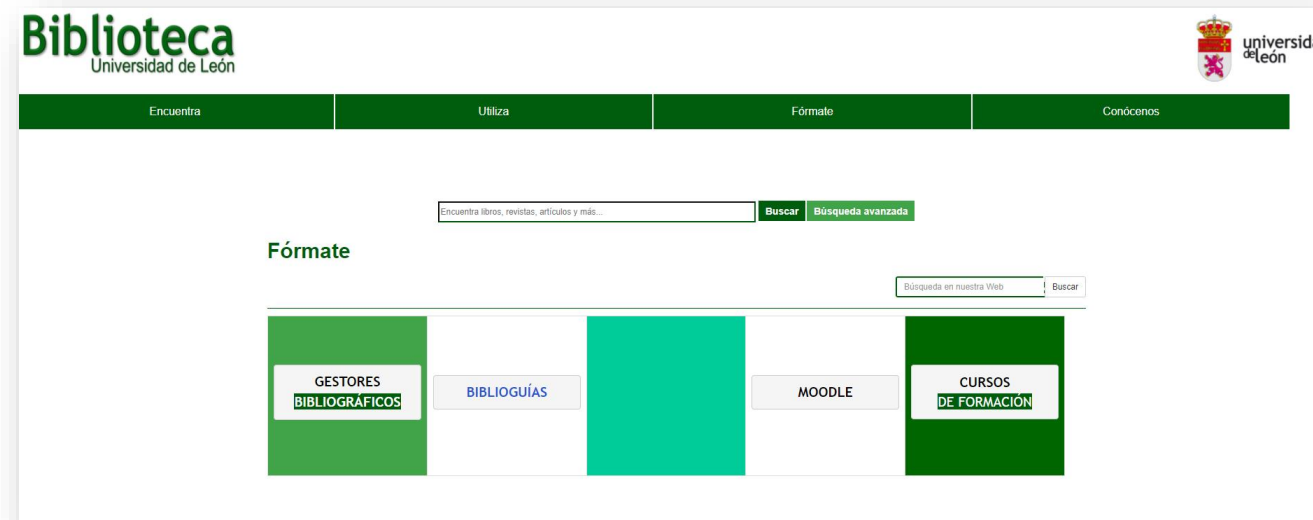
Biblioteca
Universidad de León

universid
de león

Encuentra | Utiliza | Fórmate | Conócenos

Encuentra libros, revistas, artículos y más... Buscar Búsqueda avanzada

Fórmate

Búsqueda en nuestra Web Buscar

GESTORES BIBLIOGRÁFICOS

BIBLIOGUÍAS

MOODLE

CURSOS DE FORMACIÓN